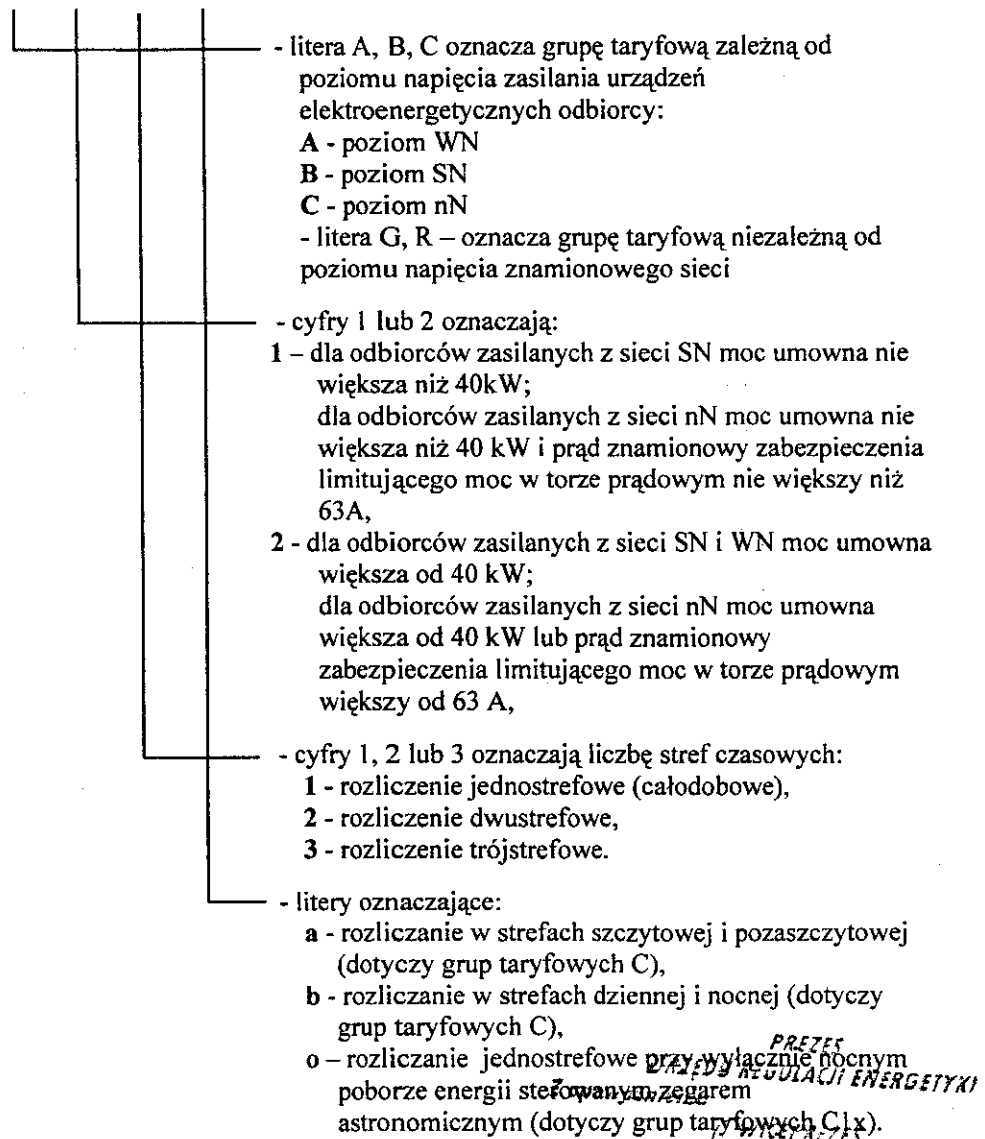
- litera A, B, C oznacza grupę taryfową zależną od poziomu napięcia zasilania urządzeń elektroenergetycznych odbiorcy:
A - poziom WN
B - poziom SN
C - poziom nN
- litera G, R – oznacza grupę taryfową niezależną od poziomu napięcia znamionowego sieci

- cyfry 1 lub 2 oznaczają:
1 – dla odbiorców zasilanych z sieci SN moc umowna nie większa niż 40kW;
dla odbiorców zasilanych z sieci nN moc umowna nie większa niż 40 kW i prąd znamionowy zabezpieczenia limitującego moc w torze prądowym nie większy niż 63A,
2 - dla odbiorców zasilanych z sieci SN i WN moc umowna większa od 40 kW;
dla odbiorców zasilanych z sieci nN moc umowna większa od 40 kW lub prąd znamionowy zabezpieczenia limitującego moc w torze prądowym większy od 63 A,

- cyfry 1, 2 lub 3 oznaczają liczbę stref czasowych:
1 - rozliczenie jednostrefowe (całodobowe),
2 - rozliczenie dwustrefowe,
3 - rozliczenie trójstrefowe.

- litery oznaczające:
a - rozliczanie w strefach szczytowej i pozaszczytowej (dotyczy grup taryfowych C),
b - rozliczanie w strefach dziennej i nocnej (dotyczy grup taryfowych C),
o – rozliczanie jednostrefowe przy wyłącznie nocnym poborze energii sterowanym zegarem astronomicznym (dotyczy grup taryfowych C1x).

PREZES URZĘDU REGULACJI ENERGETYKI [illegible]